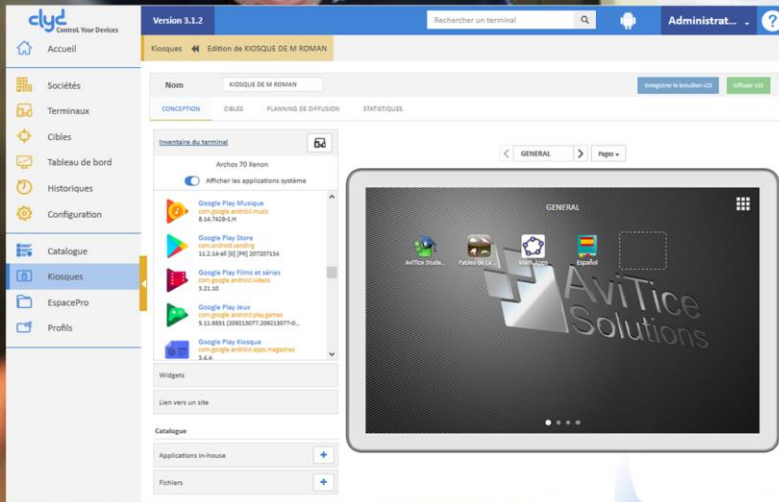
clyd Control Your Devices

Version 3.1.2

Rechercher un terminal

Administrat...

?

Accueil

Sociétés

Terminaux

Cibles

Tableau de bord

Historiques

Configuration

Catalogue

Kiosques

EspacePro

Profils

Kiosques Edition de KIOSQUE DE M ROMAN

Nom KIOSQUE DE M ROMAN

Enregistrer le brouillon v23

Diffuser v23

CONCEPTION CIBLES PLANNING DE DIFFUSION STATISTIQUES

Inventaire du terminal

Archos 70 Xenon

Afficher les applications système

Google Play Musique
com.google.android.music
8.14.7429-1.H

Google Play Store
com.android.vending
11.2.14-all [0] [PR] 207207134

Google Play Films et séries
com.google.android.videos
5.21.10

Google Play Jeux
com.google.android.play.games
5.11.6951 (209213077.209213077-0...

Google Play Kiosque
com.google.android.apps.magazines
3.4.4

Widgets

Lien vers un site

Catalogue

Applications in-house

Fichiers

GENERAL

Pages

GENERAL

AviTice Stude...

Tables de La ...

MathApps

Español

AviTice Solutions